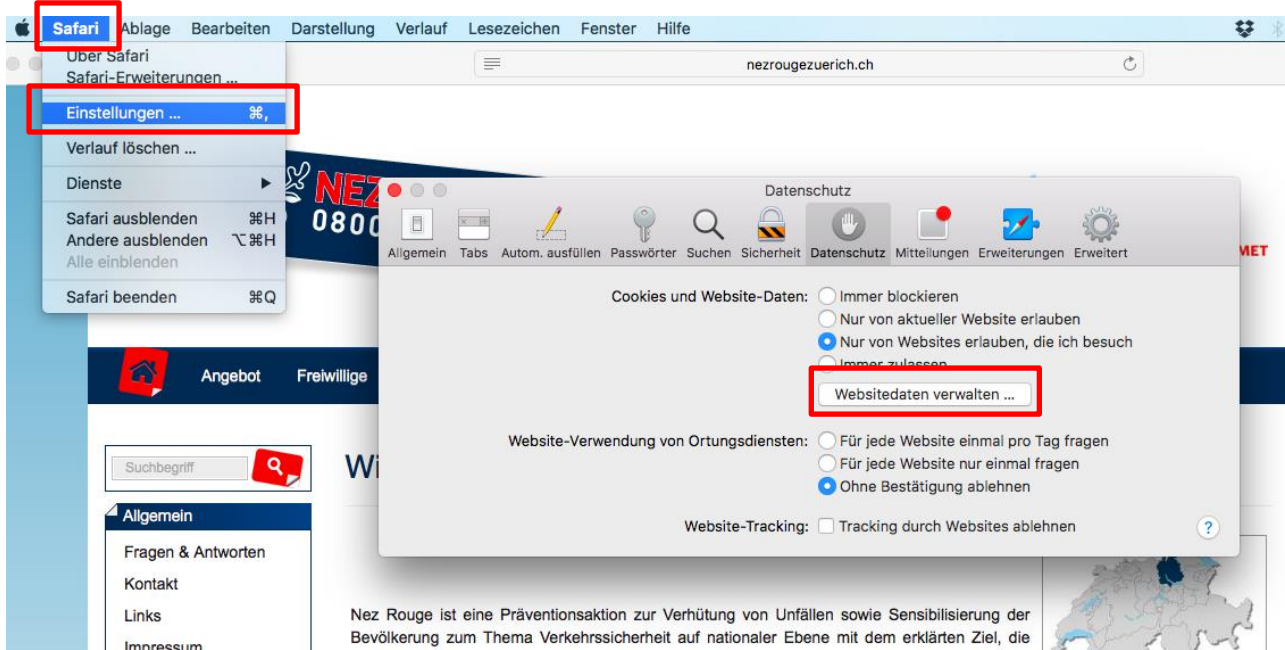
Safari Ablage Bearbeiten Darstellung Verlauf Lesezeichen Fenster Hilfe

Über Safari
Safari-Erweiterungen ...
Einstellungen ... ⌘,
Verlauf löschen ...
Dienste
Safari ausblenden ⌘H
Andere ausblenden ⌥⌘H
Alle einblenden
Safari beenden ⌘Q

nezrougezuerich.ch

NEZ
0800

MET

Datenschutz

Allgemein Tabs Autom. ausfüllen Passwörter Suchen Sicherheit Datenschutz Mitteilungen Erweiterungen Erweitert

Cookies und Website-Daten: Immer blockieren
Nur von aktueller Website erlauben
Nur von Websites erlauben, die ich besuch
Immer zulassen
Websitedaten verwalten ...

Website-Verwendung von Ortungsdiensten: Für jede Website einmal pro Tag fragen
Für jede Website nur einmal fragen
Ohne Bestätigung ablehnen

Website-Tracking: Tracking durch Websites ablehnen

?

Angebot Freiwillige

Suchbegriff

Wi

Allgemein
Fragen & Antworten
Kontakt
Links
Impressum

Nez Rouge ist eine Präventionsaktion zur Verhütung von Unfällen sowie Sensibilisierung der Bevölkerung zum Thema Verkehrssicherheit auf nationaler Ebene mit dem erklärten Ziel, die